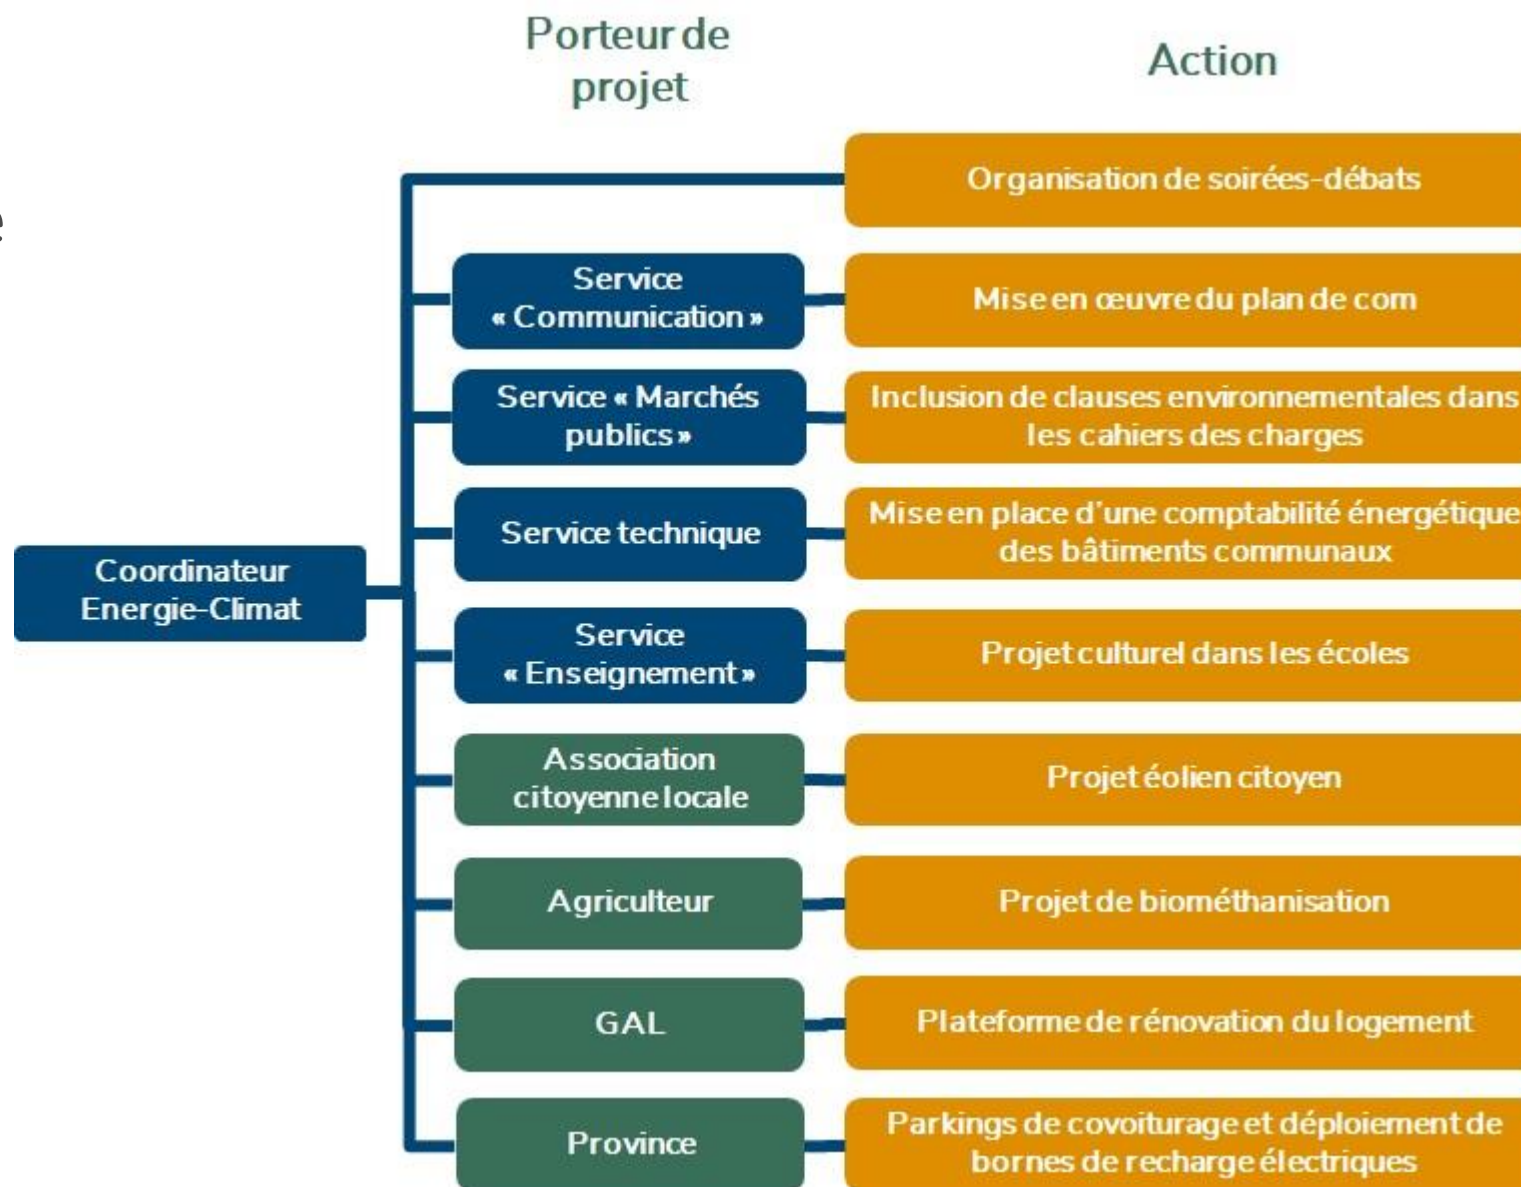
Porteur de projet

Action

Coordinateur Energie-Climat

Organisation de soirées-débats

Service « Communication »

Mise en œuvre du plan de com

Service « Marchés publics »

Inclusion de clauses environnementales dans les cahiers des charges

Service technique

Mise en place d'une comptabilité énergétique des bâtiments communaux

Service « Enseignement »

Projet culturel dans les écoles

Association citoyenne locale

Projet éolien citoyen

Agriculteur

Projet de biométhanisation

GAL

Plateforme de rénovation du logement

Province

Parkings de covoiturage et déploiement de bornes de recharge électriques